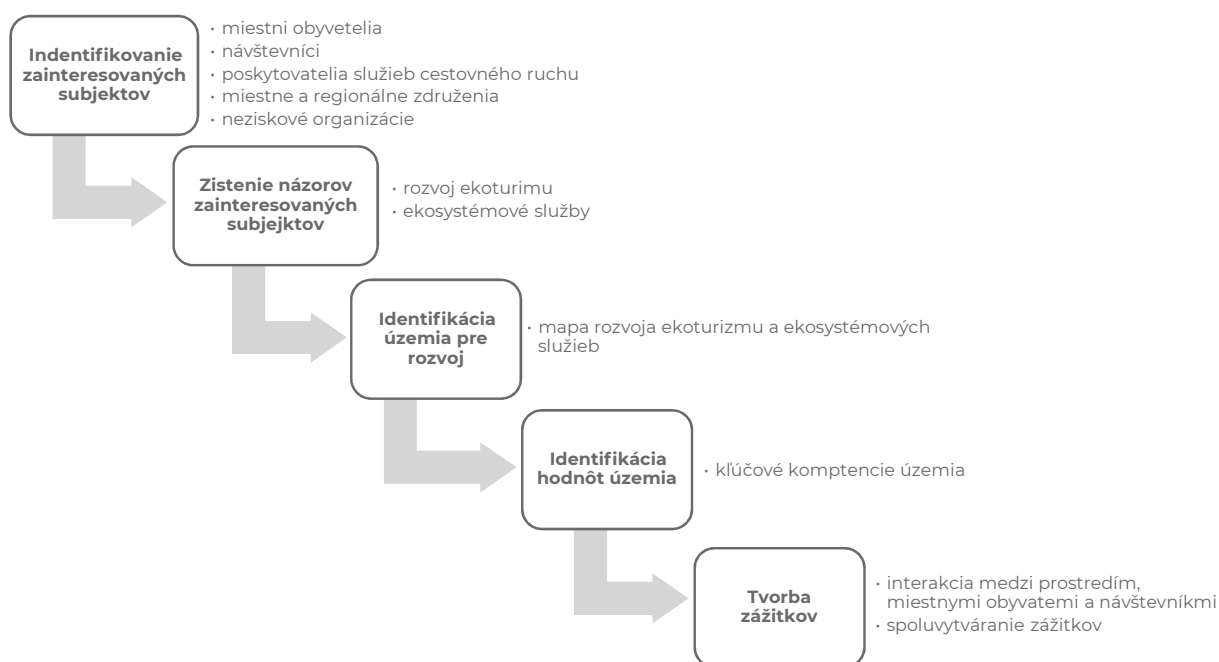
Indentifikovanie zainteresovaných subjektov

• miestni obyvetelia
• návštevníci
• poskytovatelia služieb cestovného ruchu
• miestne a regionálne združenia
• neziskové organizácie

Zistenie názorov zainteresovaných subjejktov

• rozvoj ekoturimu
• ekosystémové služby

Identifikácia územia pre rozvoj

• mapa rozvoja ekoturizmu a ekosystémových služieb

Identifikácia hodnôt územia

• kľúčové komptencie územia

Tvorba zážitkov

• interakcia medzi prostredím, miestnymi obyvatemi a návštevníkmi
• spoluvytváranie zážitkov